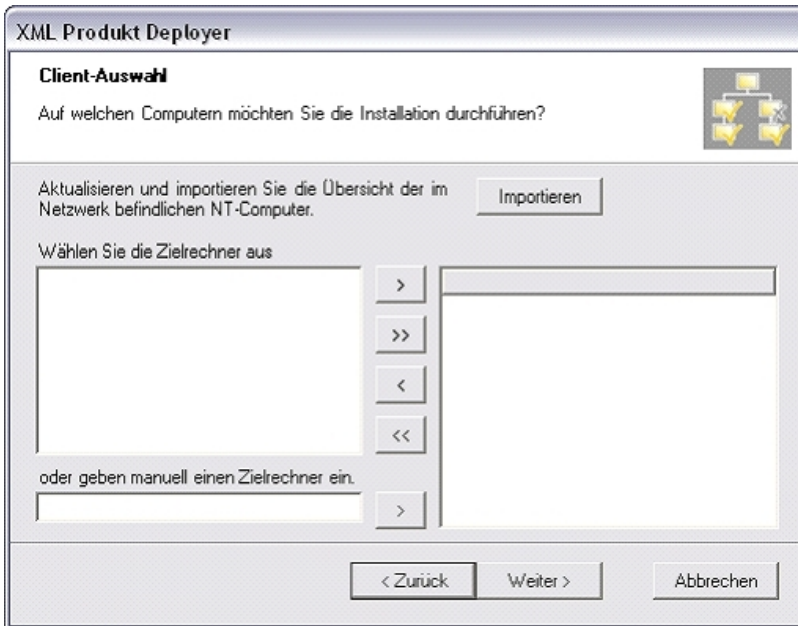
XML Produkt Deployer

Client-Auswahl

Auf welchen Computern möchten Sie die Installation durchführen?

Aktualisieren und importieren Sie die Übersicht der im Netzwerk befindlichen NT-Computer.

Importieren

Wählen Sie die Zielrechner aus

>

>>

<

<<

oder geben manuell einen Zielrechner ein.

>

< Zurück

Weiter >

Abbrechen